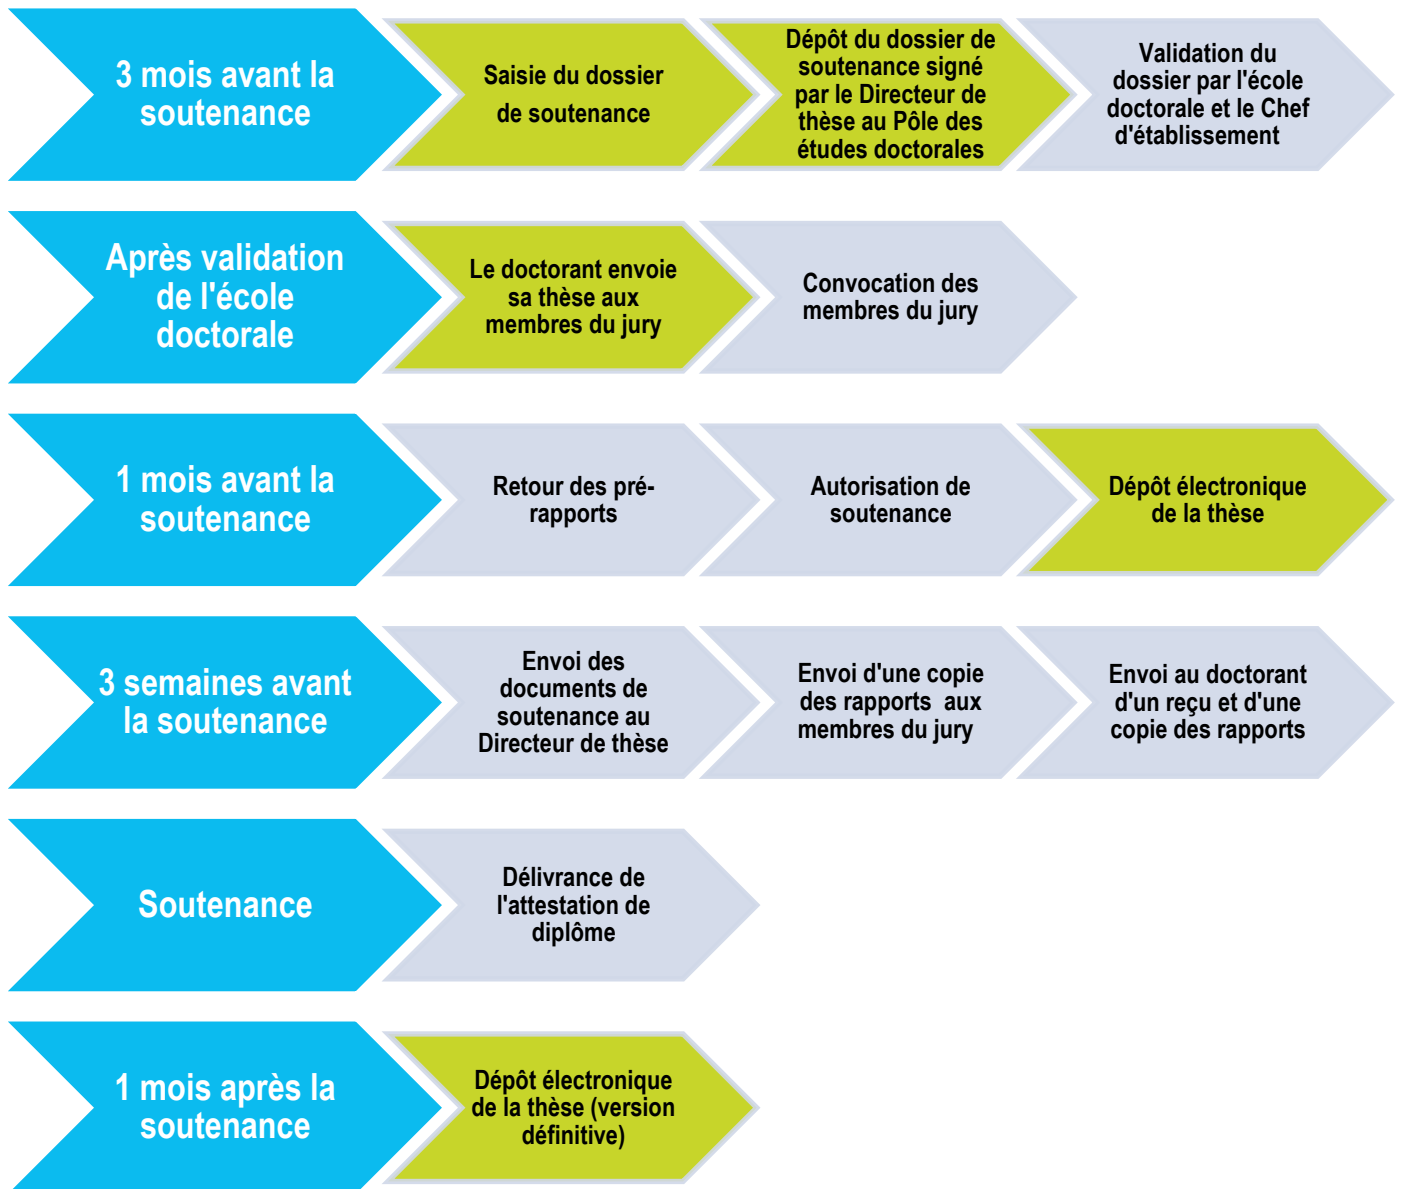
3 mois avant la soutenance

Saisie du dossier de soutenance

Dépôt du dossier de soutenance signé par le Directeur de thèse au Pôle des études doctorales

Validation du dossier par l'école doctorale et le Chef d'établissement

Après validation de l'école doctorale

Le doctorant envoie sa thèse aux membres du jury

Convocation des membres du jury

1 mois avant la soutenance

Retour des pré-rapports

Autorisation de soutenance

Dépôt électronique de la thèse

3 semaines avant la soutenance

Envoi des documents de soutenance au Directeur de thèse

Envoi d'une copie des rapports aux membres du jury

Envoi au doctorant d'un reçu et d'une copie des rapports

Soutenance

Délivrance de l'attestation de diplôme

1 mois après la soutenance

Dépôt électronique de la thèse (version définitive)